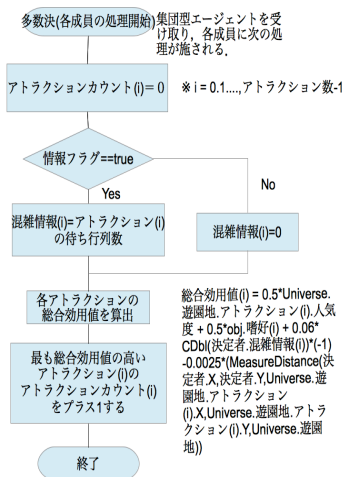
多数決(各成員の処理開始)

集団型エージェントを受け取り，各成員に次の処理が施される．

アトラクションカウント(i) = 0

※ i = 0.1....., アトラクション数-1

情報フラグ==true

Yes

No

混雑情報(i)=アトラクション(i)の待ち行列数

混雑情報(i)=0

各アトラクションの総合効用値を算出

総合効用値(i) = 0.5*Universe.遊園地.アトラクション(i).人気度 + 0.5*obj.嗜好(i) + 0.06*CDbl(決定者.混雑情報(i))*(-1) -0.0025*(MeasureDistance(決定者.X,決定者.Y,Universe.遊園地.アトラクション(i).X,Universe.遊園地.アトラクション(i).Y,Universe.遊園地))

最も総合効用値の高いアトラクション(i)のアトラクションカウント(i)をプラス1する

終了